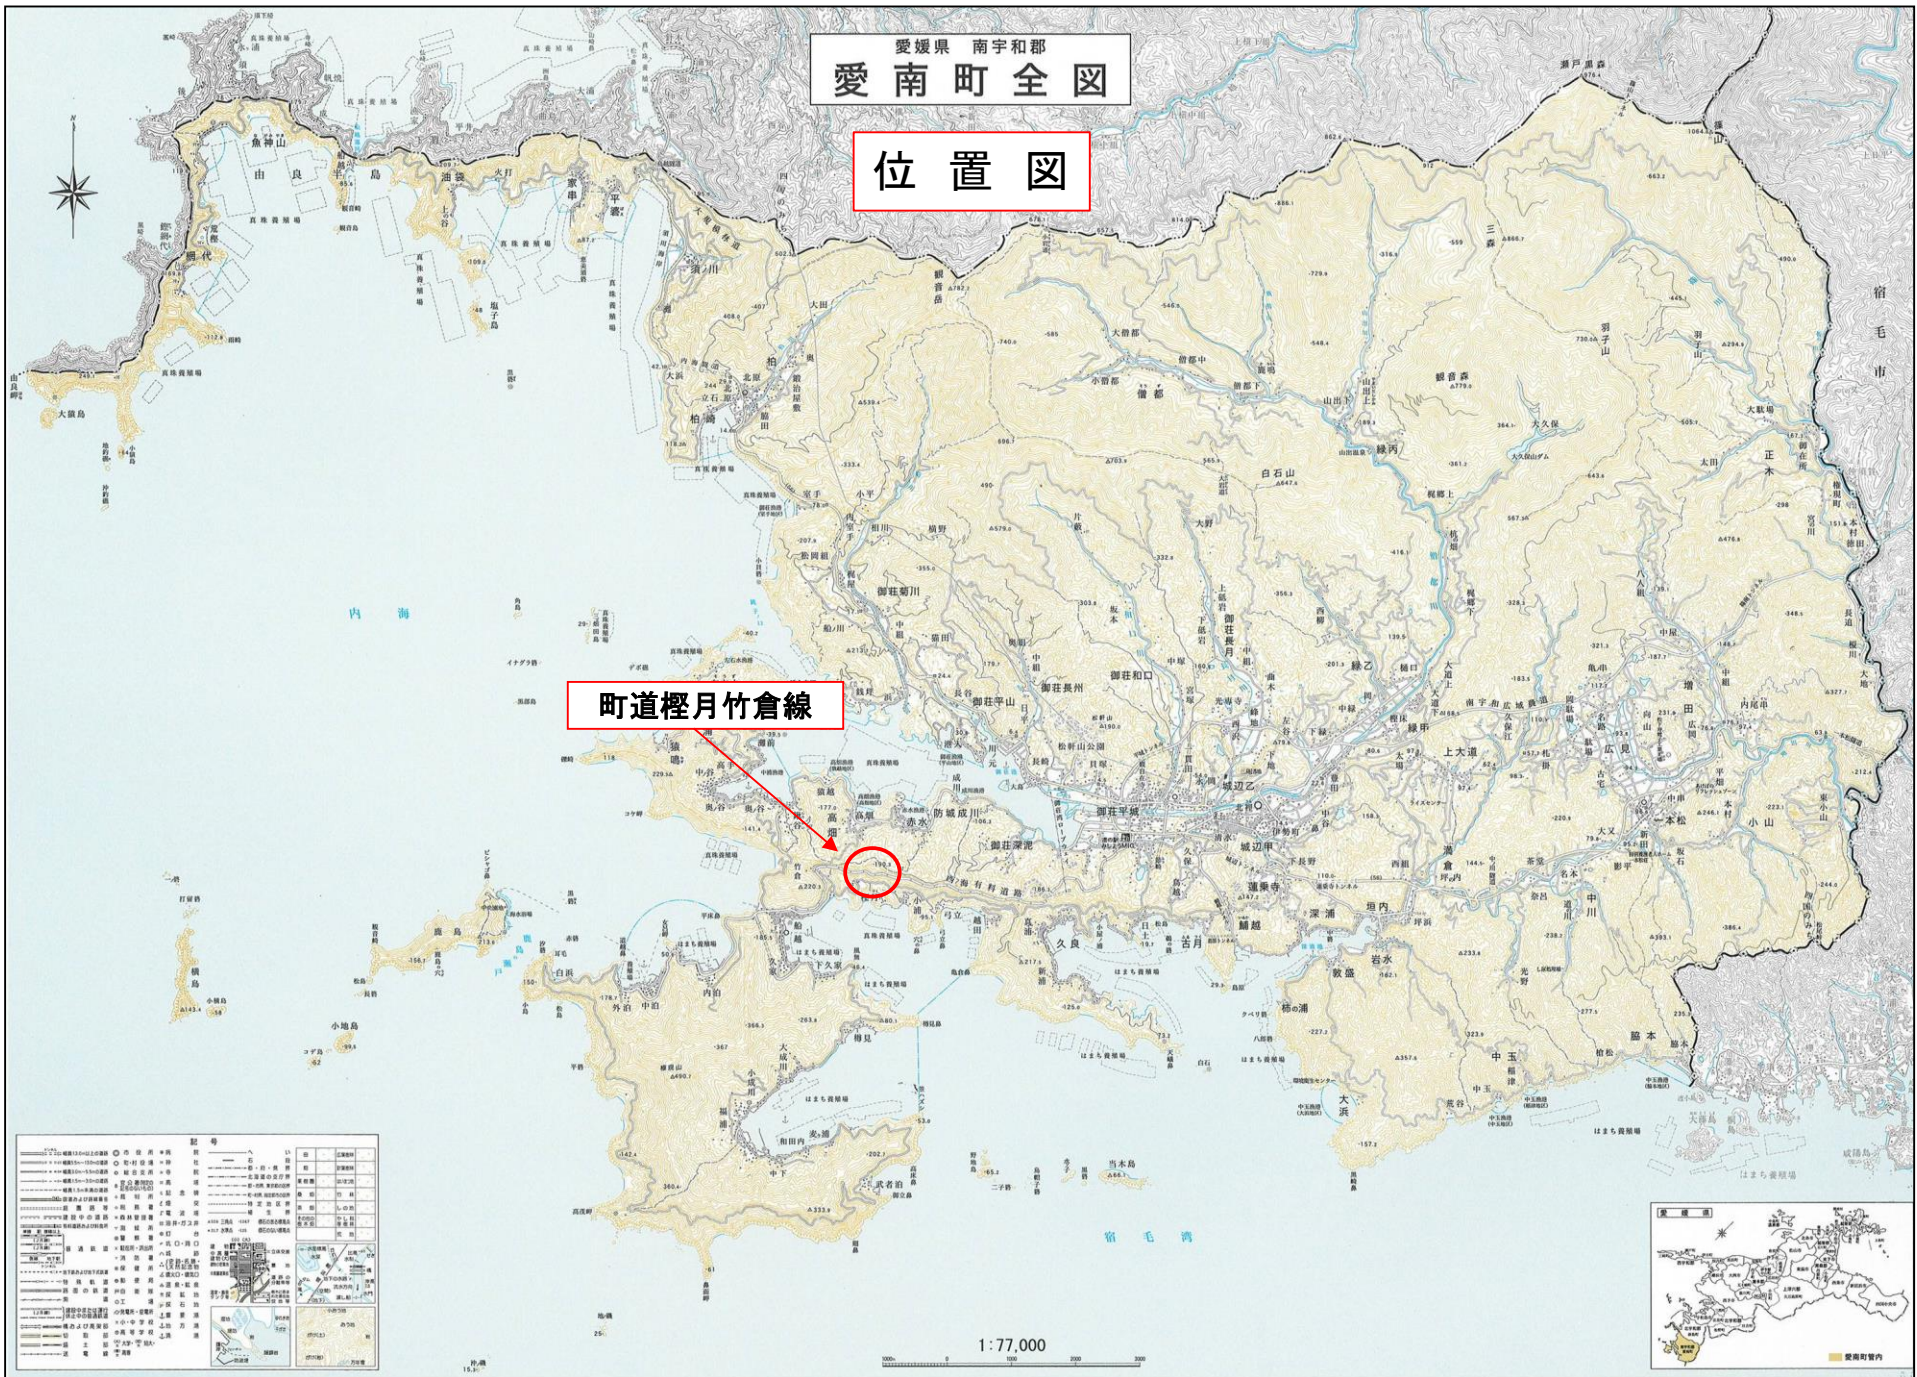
愛媛県　南宇和郡
愛南町全図

位置図

町道樫月竹倉線

内海

宿毛湾

宿毛市

1:77,000

愛媛県

由良
魚神山
網代
須川
柏
柏崎
御荘菊川
御荘平山
御荘長洲
御荘和口
御荘平城
御荘深泥
城辺
緑
僧都
久良
外泊
中泊
内泊
船越
深浦
岩水
中玉
大浜
一本松
広見
増田
正木